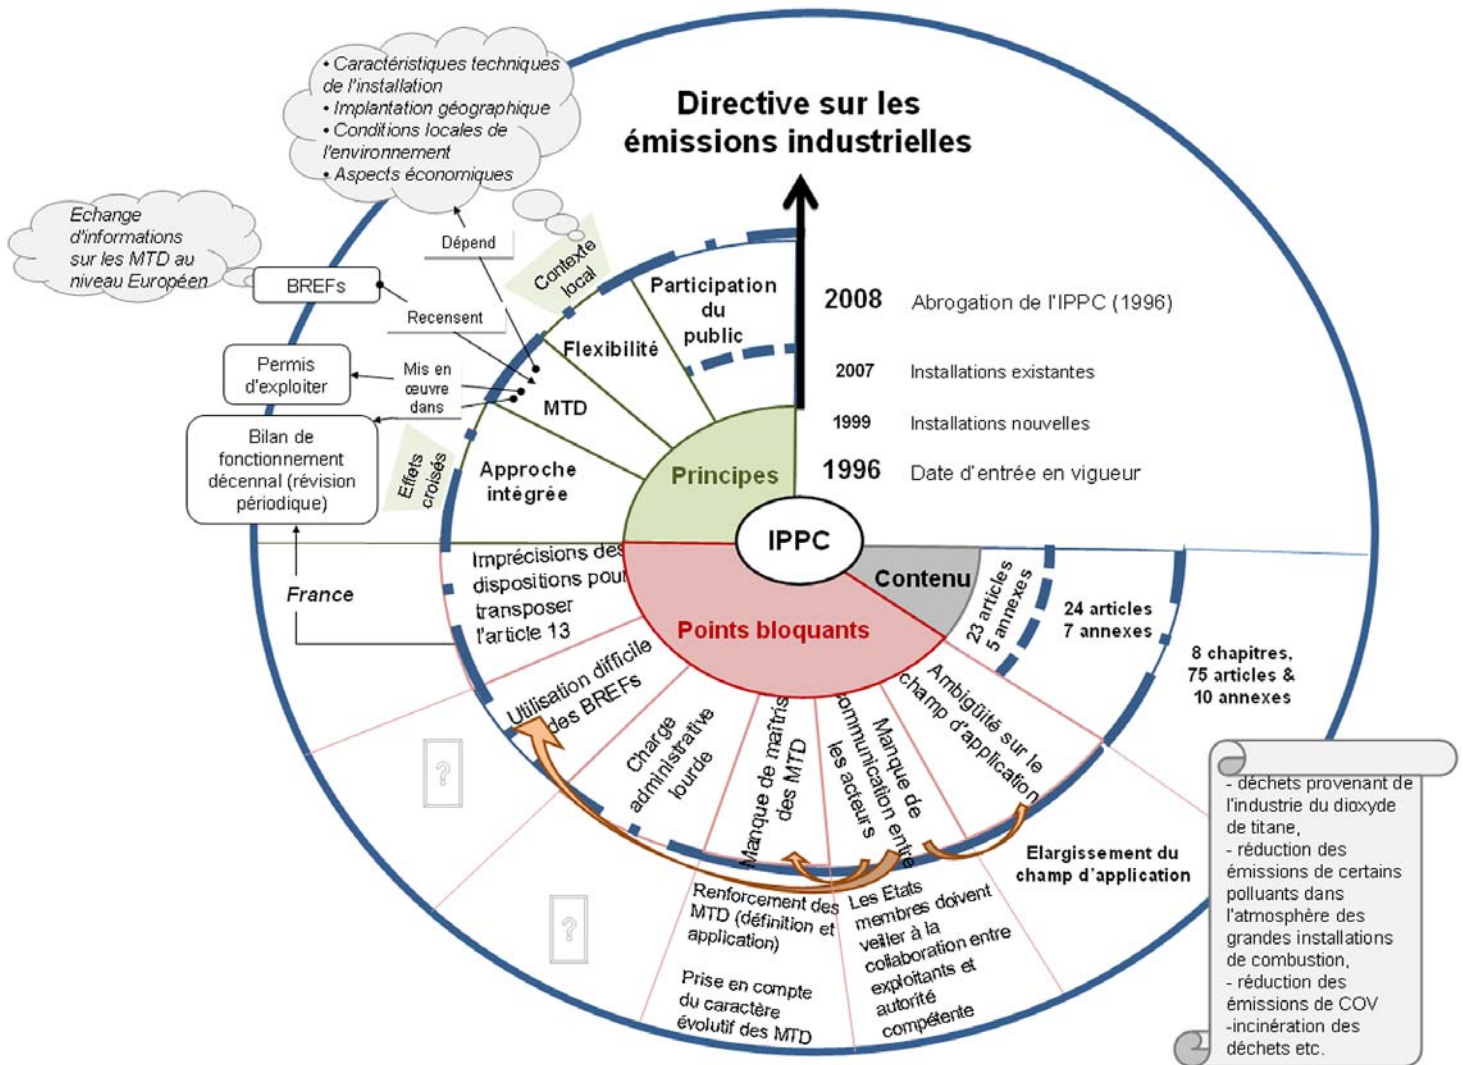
• Caractéristiques techniques de l'installation
• Implantation géographique
• Conditions locales de l'environnement
• Aspects économiques

Directive sur les émissions industrielles

Echange d'informations sur les MTD au niveau Européen

BREFs

Dépend

Contexte local

Recensent

Participation du public

Flexibilité

Permis d'exploiter

Mis en œuvre dans

MTD

2008 Abrogation de l'IPPC (1996)

2007 Installations existantes

1999 Installations nouvelles

1996 Date d'entrée en vigueur

Bilan de fonctionnement décennal (révision périodique)

Effets croisés

Approche intégrée

Principes

IPPC

Contenu

France

Imprécisions des dispositions pour transposer l'article 13

Points bloquants

23 articles 5 annexes

24 articles 7 annexes

8 chapitres, 75 articles & 10 annexes

Utilisation difficile des BREFs

Charge administrative lourde

Manque de maîtrise des MTD

Manque de communication entre les acteurs

Ambiguïté sur le champ d'application

?

?

Elargissement du champ d'application

- déchets provenant de l'industrie du dioxyde de titane,
- réduction des émissions de certains polluants dans l'atmosphère des grandes installations de combustion,
- réduction des émissions de COV
-incinération des déchets etc.

Renforcement des MTD (définition et application)

Les Etats membres doivent veiller à la collaboration entre exploitants et autorité compétente

Prise en compte du caractère évolutif des MTD